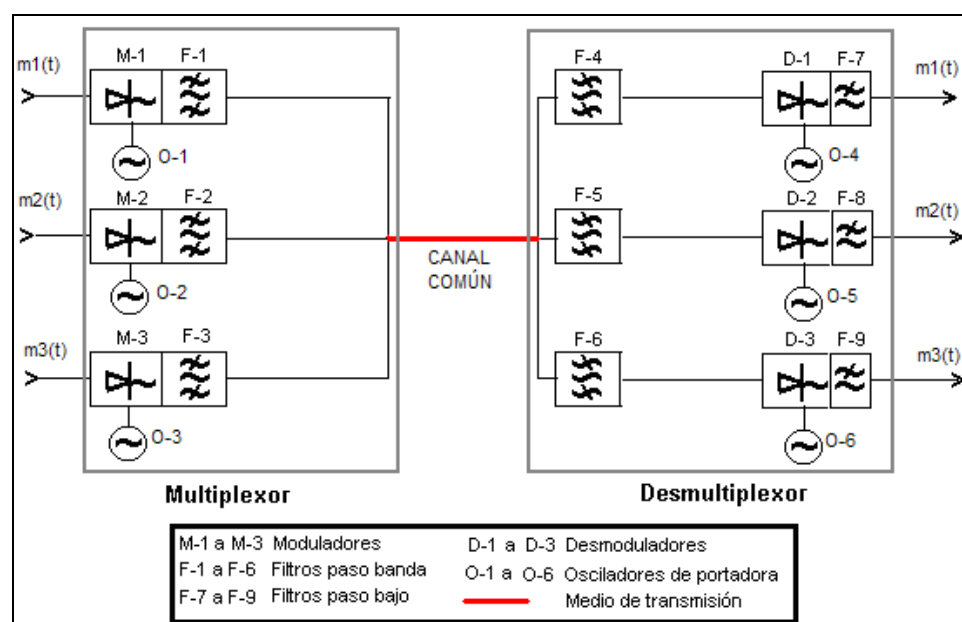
m1(t)
M-1 F-1
O-1
m2(t)
M-2 F-2
O-2
m3(t)
M-3 F-3
O-3
Multiplexor

CANAL COMÚN

F-4
F-5
F-6
D-1 F-7
m1(t)
O-4
D-2 F-8
m2(t)
O-5
D-3 F-9
m3(t)
O-6
Desmultiplexor

M-1 a M-3 Moduladores
F-1 a F-6 Filtros paso banda
F-7 a F-9 Filtros paso bajo
D-1 a D-3 Desmoduladores
O-1 a O-6 Osciladores de portadora
Medio de transmisión